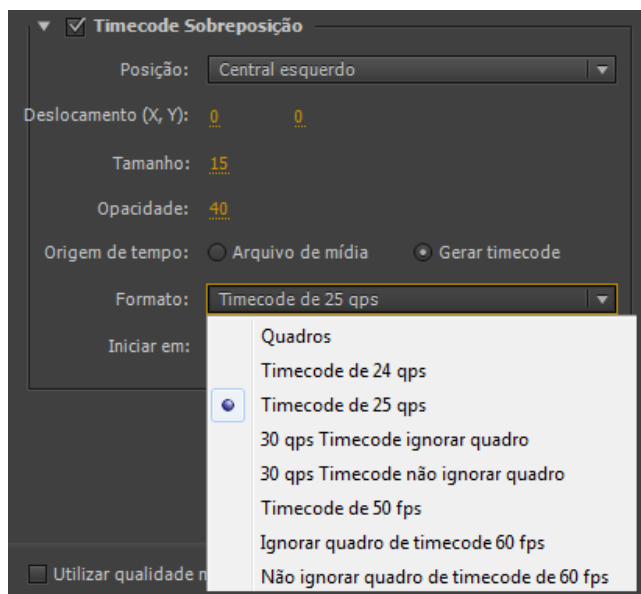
Timecode Sobreposição

Posição: Central esquerdo

Deslocamento (X, Y): 0 0

Tamanho: 15

Opacidade: 40

Origem de tempo: Arquivo de mídia Gerar timecode

Formato: Timecode de 25 qps

Iniciar em:

Quadros
Timecode de 24 qps
Timecode de 25 qps
30 qps Timecode ignorar quadro
30 qps Timecode não ignorar quadro
Timecode de 50 fps
Ignorar quadro de timecode 60 fps
Não ignorar quadro de timecode de 60 fps

Utilizar qualidade m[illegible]